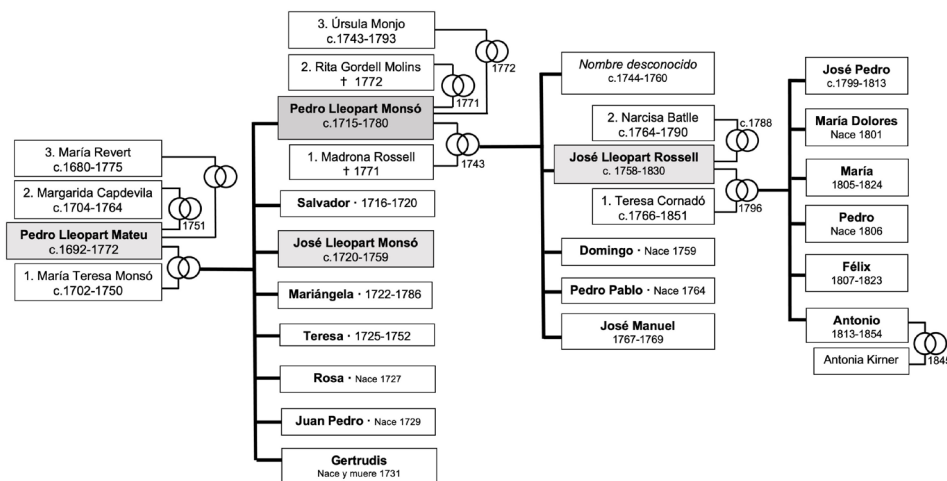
3. María Revert
c.1680-1775

2. Margarida Capdevila
c.1704-1764

1751

Pedro Lleopart Mateu
c.1692-1772

1. María Teresa Monsó
c.1702-1750

3. Úrsula Monjo
c.1743-1793

2. Rita Gordell Molins
† 1772

1771

1772

Pedro Lleopart Monsó
c.1715-1780

1. Madrona Rossell
† 1771

1743

Salvador · 1716-1720

José Lleopart Monsó
c.1720-1759

Mariángela · 1722-1786

Teresa · 1725-1752

Rosa · Nace 1727

Juan Pedro · Nace 1729

Gertrudis
Nace y muere 1731

Nombre desconocido
c.1744-1760

2. Narcisa Batlle
c.1764-1790

c.1788

José Lleopart Rossell
c. 1758-1830

1. Teresa Cornadó
c.1766-1851

1796

Domingo · Nace 1759

Pedro Pablo · Nace 1764

José Manuel
1767-1769

José Pedro
c.1799-1813

María Dolores
Nace 1801

María
1805-1824

Pedro
Nace 1806

Félix
1807-1823

Antonio
1813-1854

Antonia Kirner

184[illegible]